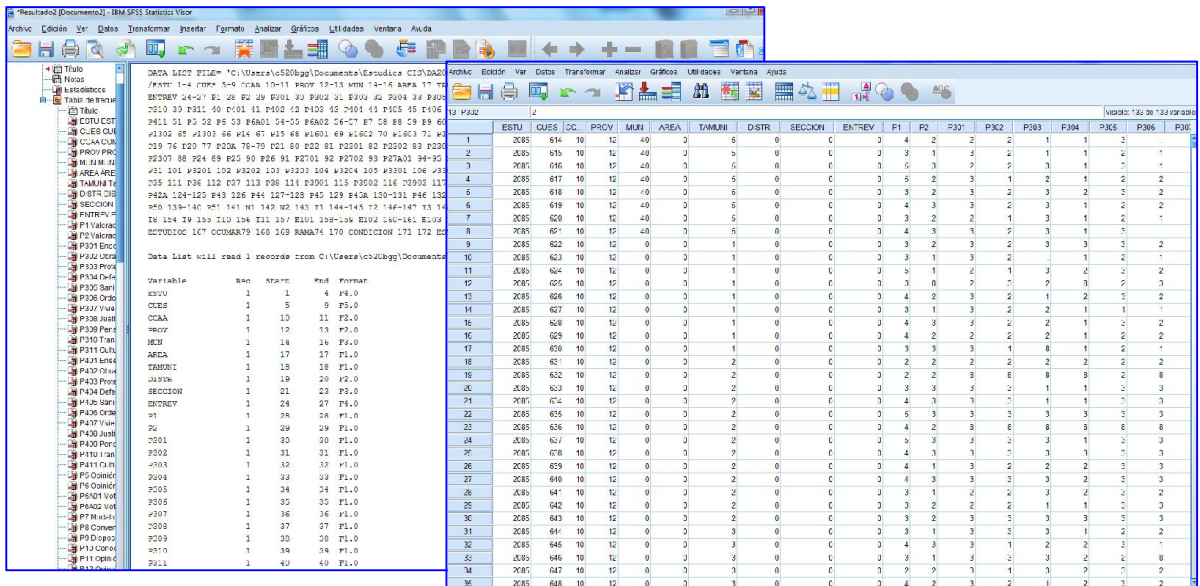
*Resultado2 [Documento2] - IBM SPSS Statistics Visor

Archivo Edición Ver Datos Transformar Insertar Formato Analizar Gráficos Utilidades Ventana Ayuda

Título
Notas
Estadísticos
Tabla de frecuencias
Título
ESTU EST
CUES CUE
CCAA COM
PROV PRO
MUN MUN
AREA ARE
TAMUNI Ta
DISTR DIS
SECCION
ENTREV E
P1 Valorac
P2 Valorac
P301 Enco
P302 Obra
P303 Pres
P304 Defe
P305 Sani
P306 Orde
P307 Vivie
P308 Justi
P309 Pens
P310 Tran
P311 Cultu
P401 Ense
P402 Obra
P403 Pres
P404 Defe
P405 Sani
P406 Orde
P407 Vivie
P408 Justi
P409 Pens
P410 Tran
P411 Cult
P5 Opinión
P6 Opinión
P6A01 Vot
P6A02 Vot
P7 Mas-me
P8 Conver
P9 Dispo
P10 Conoc
P11 Opini

DATA LIST FILE= 'C:\Users\c520bgg\Documents\Estudios CIS\DA20
/ESTU 1-4 CUES 5-9 CCAA 10-11 PROV 12-13 MUN 14-16 AREA 17 TA
ENTREV 24-27 P1 28 P2 29 P301 30 P302 31 P303 32 P304 33 P305
P310 39 P311 40 P401 41 P402 42 P403 43 P404 44 P405 45 P406
P411 51 P5 52 P6 53 P6A01 54-55 P6A02 56-57 P7 58 P8 59 P9 60
P1302 65 P1303 66 P14 67 P15 68 P1601 69 P16C2 70 P16C3 71 P
P19 76 P20 77 P20A 78-79 P21 80 P22 81 P2301 82 P2302 83 P230
P2307 88 P24 89 P25 90 P26 91 P2701 92 P2702 93 P27A01 94-95
P2901 100 P3101 101 P3201 102 P3202 103 P3203 104 P3204 105 P3301 106 P33
P35 111 P36 112 P37 113 P38 114 P3901 115 P3902 116 P3903 117
P42A 124-125 P43 126 P44 127-128 P45 129 P45A 130-131 P46 132
P50 139-140 P51 141 N1 142 N2 143 I1 144-145 I2 146-147 I3 14
I8 154 I9 155 I10 156 I11 157 E101 158-159 E102 160-161 E103
ESTUDIOS 167 OCUMAR79 168 169 RAMA74 170 CONDICION 171 172 ES

Data List will read 1 records from C:\Users\c520bgg\Documents

| Variable | Rec | Start | End | Format |
|---|---|---|---|---|
| ESTU | 1 | 1 | 4 | F4.0 |
| CUES | 1 | 5 | 9 | F5.0 |
| CCAA | 1 | 10 | 11 | F2.0 |
| PROV | 1 | 12 | 13 | F2.0 |
| MUN | 1 | 14 | 16 | F3.0 |
| AREA | 1 | 17 | 17 | F1.0 |
| TAMUNI | 1 | 18 | 18 | F1.0 |
| DISTR | 1 | 19 | 20 | F2.0 |
| SECCION | 1 | 21 | 23 | F3.0 |
| ENTREV | 1 | 24 | 27 | F4.0 |
| P1 | 1 | 28 | 28 | F1.0 |
| P2 | 1 | 29 | 29 | F1.0 |
| P301 | 1 | 30 | 30 | F1.0 |
| P302 | 1 | 31 | 31 | F1.0 |
| P303 | 1 | 32 | 32 | F1.0 |
| P304 | 1 | 33 | 33 | F1.0 |
| P305 | 1 | 34 | 34 | F1.0 |
| P306 | 1 | 35 | 35 | F1.0 |
| P307 | 1 | 36 | 36 | F1.0 |
| P308 | 1 | 37 | 37 | F1.0 |
| P309 | 1 | 38 | 38 | F1.0 |
| P310 | 1 | 39 | 39 | F1.0 |
| P311 | 1 | 40 | 40 | F1.0 |

Archivo Edición Ver Datos Transformar Analizar Gráficos Utilidades Ventana Ayuda

13 : P302 2

Visible: 133 de 133 variables

| | ESTU | CUES | CC... | PROV | MUN | AREA | TAMUNI | DISTR | SECCION | ENTREV | P1 | P2 | P301 | P302 | P303 | P304 | P305 | P306 |
|---|---|---|---|---|---|---|---|---|---|---|---|---|---|---|---|---|---|---|
| 1 | 2085 | 614 | 10 | 12 | 40 | 0 | 5 | 0 | 0 | 0 | 4 | 2 | 2 | 2 | 1 | 1 | 2 | |
| 2 | 2085 | 615 | 10 | 12 | 40 | 0 | 5 | 0 | 0 | 0 | 3 | 1 | 3 | 2 | 1 | 1 | 2 | 1 |
| 3 | 2085 | 616 | 10 | 12 | 40 | 0 | 5 | 0 | 0 | 0 | 5 | 3 | 2 | 2 | 1 | 1 | 1 | 1 |
| 4 | 2085 | 617 | 10 | 12 | 40 | 0 | 5 | 0 | 0 | 0 | 5 | 2 | 3 | 1 | 2 | 1 | 2 | 2 |
| 5 | 2085 | 618 | 10 | 12 | 40 | 0 | 5 | 0 | 0 | 0 | 3 | 2 | 3 | 3 | 2 | 3 | 2 | 2 |
| 6 | 2085 | 619 | 10 | 12 | 40 | 0 | 5 | 0 | 0 | 0 | 4 | 3 | 3 | 2 | 3 | 1 | 2 | 2 |
| 7 | 2085 | 620 | 10 | 12 | 40 | 0 | 5 | 0 | 0 | 0 | 3 | 2 | 2 | 1 | 3 | 1 | 2 | 1 |
| 8 | 2085 | 621 | 10 | 12 | 40 | 0 | 5 | 0 | 0 | 0 | 4 | 3 | 3 | 2 | 3 | 2 | 2 | |
| 9 | 2085 | 622 | 10 | 12 | 0 | 0 | 1 | 0 | 0 | 0 | 3 | 2 | 3 | 2 | 3 | 3 | 3 | 2 |
| 10 | 2085 | 623 | 10 | 12 | 0 | 0 | 1 | 0 | 0 | 0 | 3 | 1 | 3 | 1 | 3 | 1 | 2 | 1 |
| 11 | 2085 | 624 | 10 | 12 | 0 | 0 | 1 | 0 | 0 | 0 | 5 | 1 | 2 | 1 | 3 | 2 | 2 | 2 |
| 12 | 2085 | 625 | 10 | 12 | 0 | 0 | 1 | 0 | 0 | 0 | 3 | 8 | 2 | 2 | 2 | 3 | 2 | 3 |
| 13 | 2085 | 626 | 10 | 12 | 0 | 0 | 1 | 0 | 0 | 0 | 4 | 2 | 3 | 2 | 1 | 2 | 3 | 2 |
| 14 | 2085 | 627 | 10 | 12 | 0 | 0 | 1 | 0 | 0 | 0 | 3 | 1 | 3 | 2 | 2 | 1 | 1 | 1 |
| 15 | 2085 | 628 | 10 | 12 | 0 | 0 | 1 | 0 | 0 | 0 | 4 | 3 | 3 | 2 | 2 | 1 | 2 | 2 |
| 16 | 2085 | 629 | 10 | 12 | 0 | 0 | 1 | 0 | 0 | 0 | 4 | 2 | 2 | 2 | 2 | 1 | 2 | 2 |
| 17 | 2085 | 630 | 10 | 12 | 0 | 0 | 1 | 0 | 0 | 0 | 3 | 3 | 3 | 1 | 8 | 1 | 2 | 1 |
| 18 | 2085 | 631 | 10 | 12 | 0 | 0 | 2 | 0 | 0 | 0 | 2 | 2 | 2 | 2 | 2 | 2 | 2 | 2 |
| 19 | 2085 | 632 | 10 | 12 | 0 | 0 | 2 | 0 | 0 | 0 | 3 | 2 | 8 | 8 | 8 | 8 | 2 | 8 |
| 20 | 2085 | 633 | 10 | 12 | 0 | 0 | 2 | 0 | 0 | 0 | 3 | 3 | 3 | 2 | 1 | 1 | 1 | 1 |
| 21 | 2085 | 634 | 10 | 12 | 0 | 0 | 2 | 0 | 0 | 0 | 4 | 3 | 2 | 3 | 2 | 1 | 2 | 2 |
| 22 | 2085 | 635 | 10 | 12 | 0 | 0 | 2 | 0 | 0 | 0 | 5 | 3 | 3 | 3 | 3 | 3 | 3 | 3 |
| 23 | 2085 | 636 | 10 | 12 | 0 | 0 | 2 | 0 | 0 | 0 | 4 | 2 | 8 | 8 | 8 | 8 | 8 | 8 |
| 24 | 2085 | 637 | 10 | 12 | 0 | 0 | 2 | 0 | 0 | 0 | 5 | 3 | 3 | 3 | 3 | 1 | 3 | 3 |
| 25 | 2085 | 638 | 10 | 12 | 0 | 0 | 2 | 0 | 0 | 0 | 3 | 2 | 2 | 3 | 2 | 2 | 2 | 2 |
| 26 | 2085 | 639 | 10 | 12 | 0 | 0 | 2 | 0 | 0 | 0 | 4 | 1 | 3 | 2 | 2 | 2 | 3 | 3 |
| 27 | 2085 | 640 | 10 | 12 | 0 | 0 | 2 | 0 | 0 | 0 | 4 | 3 | 3 | 3 | 3 | 3 | 3 | 3 |
| 28 | 2085 | 641 | 10 | 12 | 0 | 0 | 2 | 0 | 0 | 0 | 3 | 1 | 2 | 3 | 2 | 2 | 3 | 3 |
| 29 | 2085 | 642 | 10 | 12 | 0 | 0 | 2 | 0 | 0 | 0 | 3 | 2 | 2 | 2 | 1 | 1 | 3 | 3 |
| 30 | 2085 | 643 | 10 | 12 | 0 | 0 | 3 | 0 | 0 | 0 | 3 | 2 | 3 | 3 | 3 | 2 | 3 | 3 |
| 31 | 2085 | 644 | 10 | 12 | 0 | 0 | 3 | 0 | 0 | 0 | 3 | 1 | 3 | 3 | 3 | 1 | 2 | 2 |
| 32 | 2085 | 645 | 10 | 12 | 0 | 0 | 3 | 0 | 0 | 0 | 4 | 3 | 3 | 1 | 2 | 2 | 2 | 1 |
| 33 | 2085 | 646 | 10 | 12 | 0 | 0 | 3 | 0 | 0 | 0 | 3 | 3 | 3 | 2 | 3 | 2 | 2 | 8 |
| 34 | 2085 | 647 | 10 | 12 | 0 | 0 | 3 | 0 | 0 | 0 | 2 | 2 | 3 | 1 | 2 | 1 | 2 | 2 |
| 35 | 2085 | 648 | 10 | 12 | 0 | 0 | 3 | 0 | 0 | 0 | 4 | 2 | 3 | 2 | 1 | 2 | 2 | 2 |